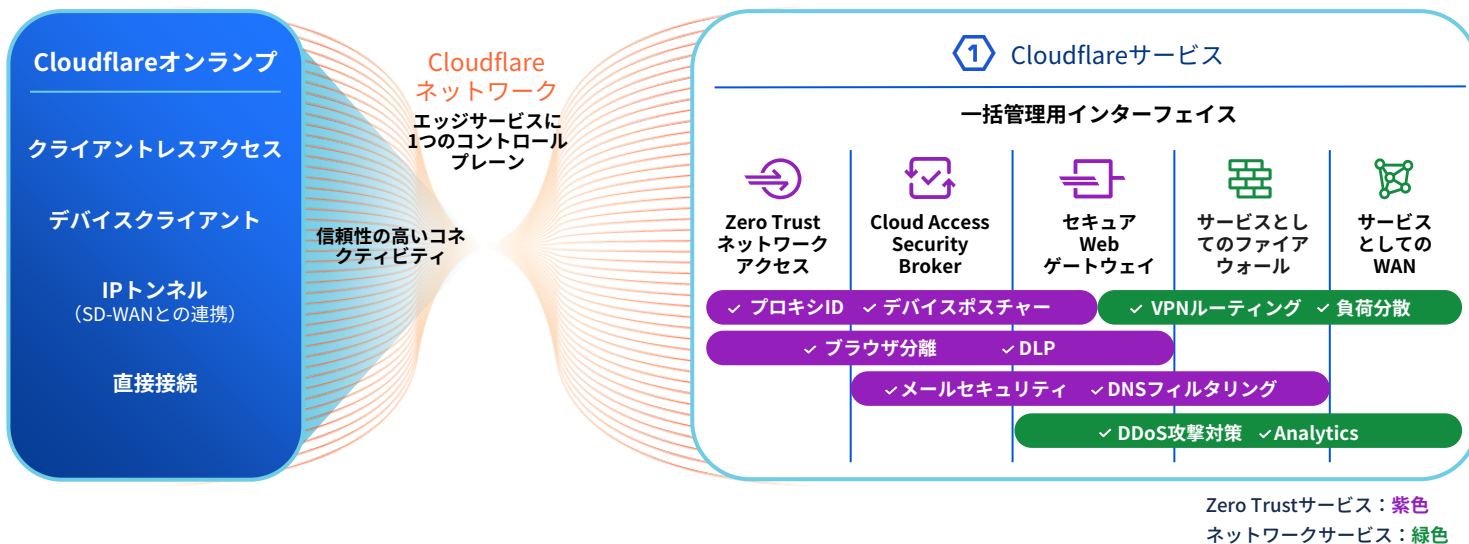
Cloudflareオンランプ

クライアントレスアクセス

デバイスクライアント

IPトンネル
（SD-WANとの連携）

直接接続

Cloudflare
ネットワーク

エッジサービスに
1つのコントロール
プレーン

信頼性の高いコネ
クティビティ

1 Cloudflareサービス

一括管理用インターフェイス

Zero Trust
ネットワーク
アクセス

Cloud Access
Security
Broker

セキュア
Web
ゲートウェイ

サービスとし
てのファイア
ウォール

サービス
としての
WAN

✓ プロキシID ✓ デバイスポスチャー

✓ VPNルーティング ✓ 負荷分散

✓ ブラウザ分離 ✓ DLP

✓ メールセキュリティ ✓ DNSフィルタリング

✓ DDoS攻撃対策 ✓ Analytics

Zero Trustサービス：紫色
ネットワークサービス：緑色